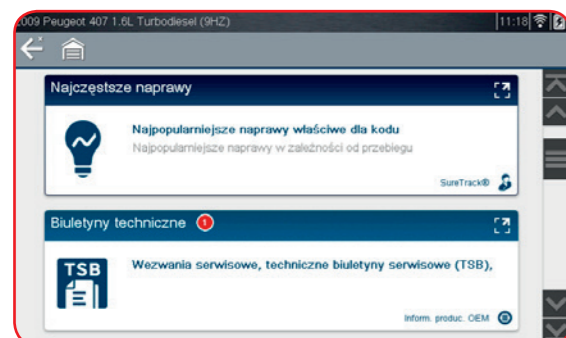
009 Peugeot 407 1.6L Turbodiesel (9HZ)

11:18

Najczęstsze naprawy

Najpopularniejsze naprawy właściwe dla kodu

Najpopularniejsze naprawy w zależności od przebiegu

SureTrack®

Biuletyny techniczne 1

TSB

Wezwania serwisowe, techniczne biuletyny serwisowe (TSB),

Inform. produc. OEM